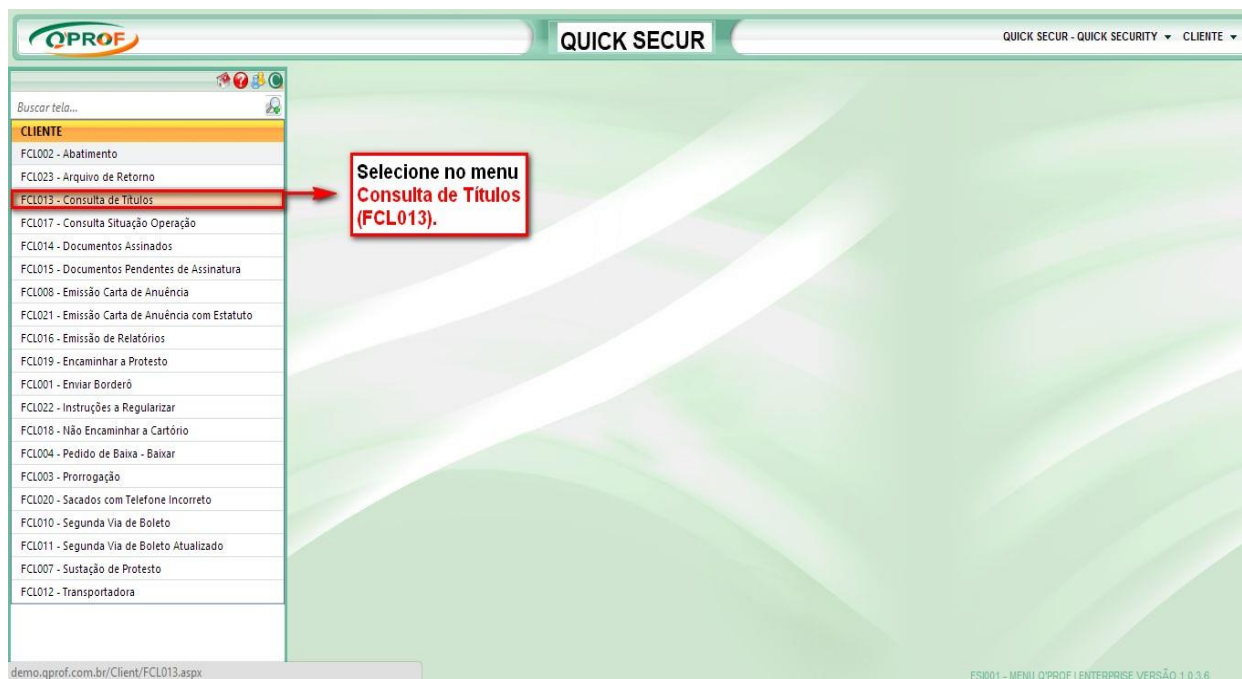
QPROF

QUICK SECUR

QUICK SECUR - QUICK SECURITY ▾ CLIENTE ▾

Buscar tela...

CLIENTE

FCL002 - Abatimento

FCL023 - Arquivo de Retorno

FCL013 - Consulta de Títulos

FCL017 - Consulta Situação Operação

FCL014 - Documentos Assinados

FCL015 - Documentos Pendentes de Assinatura

FCL008 - Emissão Carta de Anuência

FCL021 - Emissão Carta de Anuência com Estatuto

FCL016 - Emissão de Relatórios

FCL019 - Encaminhar a Protesto

FCL001 - Enviar Borderô

FCL022 - Instruções a Regularizar

FCL018 - Não Encaminhar a Cartório

FCL004 - Pedido de Baixa - Baixar

FCL003 - Prorrogação

FCL020 - Sacados com Telefone Incorreto

FCL010 - Segunda Via de Boleto

FCL011 - Segunda Via de Boleto Atualizado

FCL007 - Sustação de Protesto

FCL012 - Transportadora

Selecione no menu Consulta de Títulos (FCL013).

demo.qprof.com.br/Client/FCL013.aspx

FSI001 - MENU Q'PROF | ENTERPRISE VERSÃO 1.0.3.6